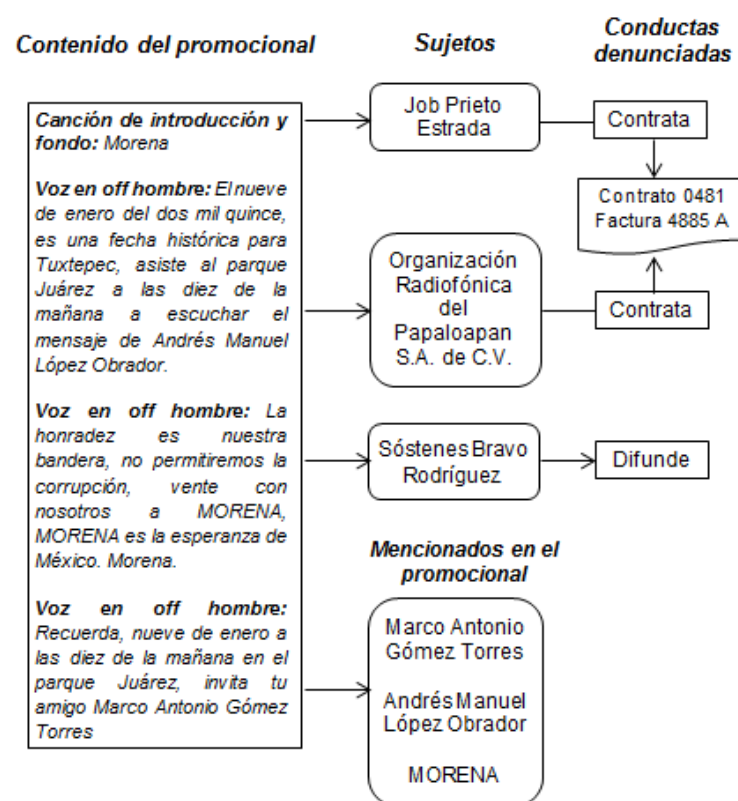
Contenido del promocional

Sujetos

Conductas denunciadas

Canción de introducción y fondo: Morena

Voz en off hombre: El nueve de enero del dos mil quince, es una fecha histórica para Tuxtepec, asiste al parque Juárez a las diez de la mañana a escuchar el mensaje de Andrés Manuel López Obrador.

Voz en off hombre: La honradez es nuestra bandera, no permitiremos la corrupción, vente con nosotros a MORENA, MORENA es la esperanza de México. Morena.

Voz en off hombre: Recuerda, nueve de enero a las diez de la mañana en el parque Juárez, invita tu amigo Marco Antonio Gómez Torres

Job Prieto Estrada

Contrata

Contrato 0481
Factura 4885 A

Organización Radiofónica del Papaloapan S.A. de C.V.

Contrata

Sóstenes Bravo Rodríguez

Difunde

Mencionados en el promocional

Marco Antonio Gómez Torres

Andrés Manuel López Obrador

MORENA